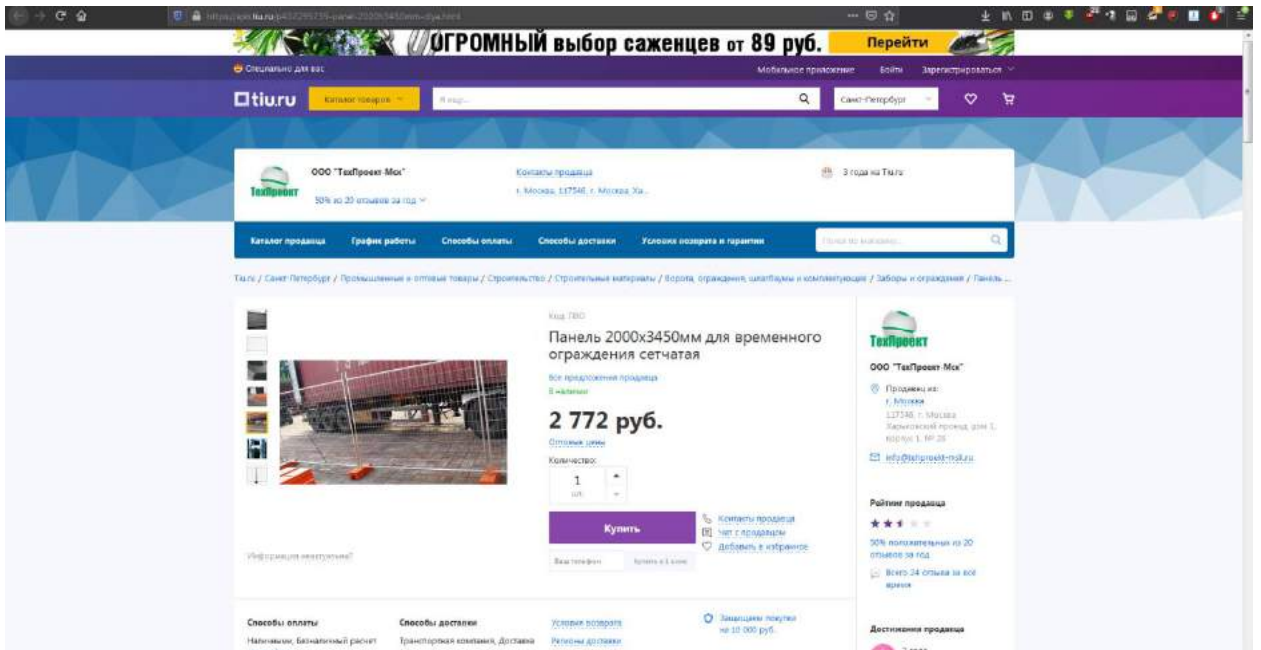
ОГРОМНЫЙ выбор саженцев от 89 руб. Перейти

Специально для вас

Мобильное приложение Войти Зарегистрироваться

tiu.ru Каталог товаров Я ищу... Санкт-Петербург

ООО "ТехПроект-Мск"

50% из 20 отзывов за год

Контакты продавца

г. Москва, 117546, г. Москва, Ха...

3 года на Tiu.ru

ТехПроект

Каталог продавца График работы Способы оплаты Способы доставки Условия возврата и гарантии

Поиск по магазину

Tiu.ru / Санкт-Петербург / Промышленные и оптовые товары / Строительство / Строительные материалы / Ворота, ограждения, шлагбаумы и комплектующие / Заборы и ограждения / Панель ...

Код: ПВО

Панель 2000х3450мм для временного ограждения сетчатая

Все предложения продавца

В наличии

2 772 руб.

Оптовые цены

Количество:

1

шт.

Купить

Ваш телефон

Купить в 1 клик

Контакты продавца

Чат с продавцом

Добавить в избранное

Информация неактуальна?

ТехПроект

ООО "ТехПроект-Мск"

Продавец из:

г. Москва

117546, г. Москва, Харьковский проезд, дом 1, корпус 1, № 28

info@tehproekt-msk.ru

Рейтинг продавца

50% положительных из 20 отзывов за год

Всего 24 отзыва за все время

Способы оплаты

Наличными, Безналичный расчет

Способы доставки

Транспортная компания, Доставка

Условия возврата

Регионы доставки

Защищены покупки на 10 000 руб.

Достижения продавца